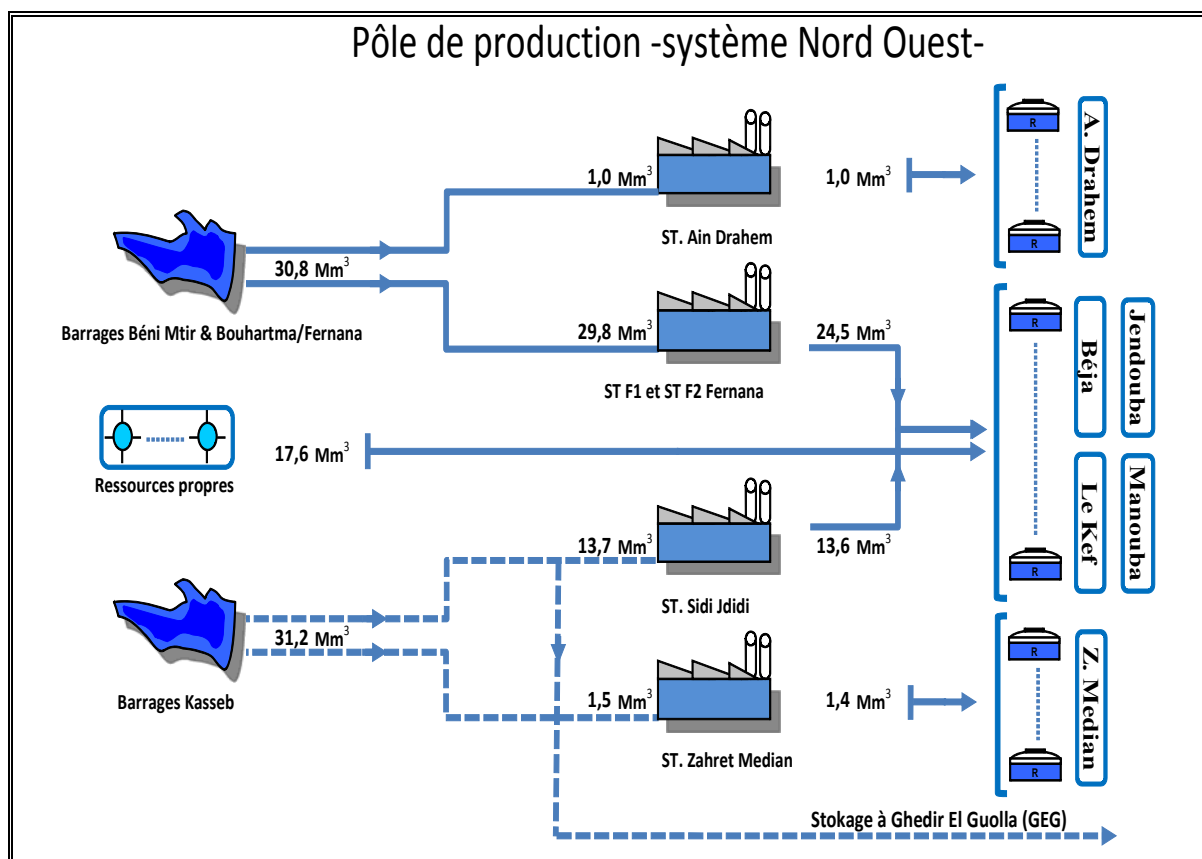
Pôle de production -système Nord Ouest-

30,8 Mm$^3$

Barrages Béni Mtir & Bouhartma/Fernana

1,0 Mm$^3$

ST. Ain Drahem

1,0 Mm$^3$

R

R

A. Drahem

29,8 Mm$^3$

ST F1 et ST F2 Fernana

24,5 Mm$^3$

R

Béja

Jendouba

Ressources propres

17,6 Mm$^3$

Le Kef

Manouba

13,7 Mm$^3$

ST. Sidi Jdidi

13,6 Mm$^3$

R

31,2 Mm$^3$

Barrages Kasseb

1,5 Mm$^3$

ST. Zahret Median

1,4 Mm$^3$

R

R

Z. Median

Stokage à Ghedir El Guolla (GEG)